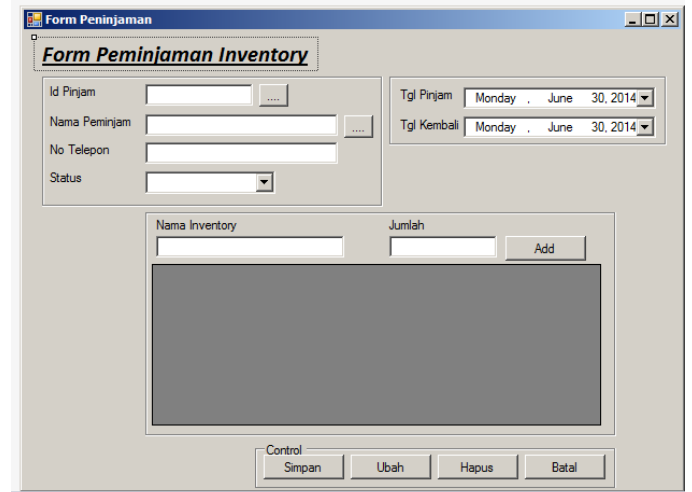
Form Peninjaman

Form Peminjaman Inventory

Id Pinjam ....

Nama Peminjam ....

No Telepon

Status

Tgl Pinjam Monday , June 30, 2014

Tgl Kembali Monday , June 30, 2014

Nama Inventory

Jumlah

Add

Control

Simpan

Ubah

Hapus

Batal